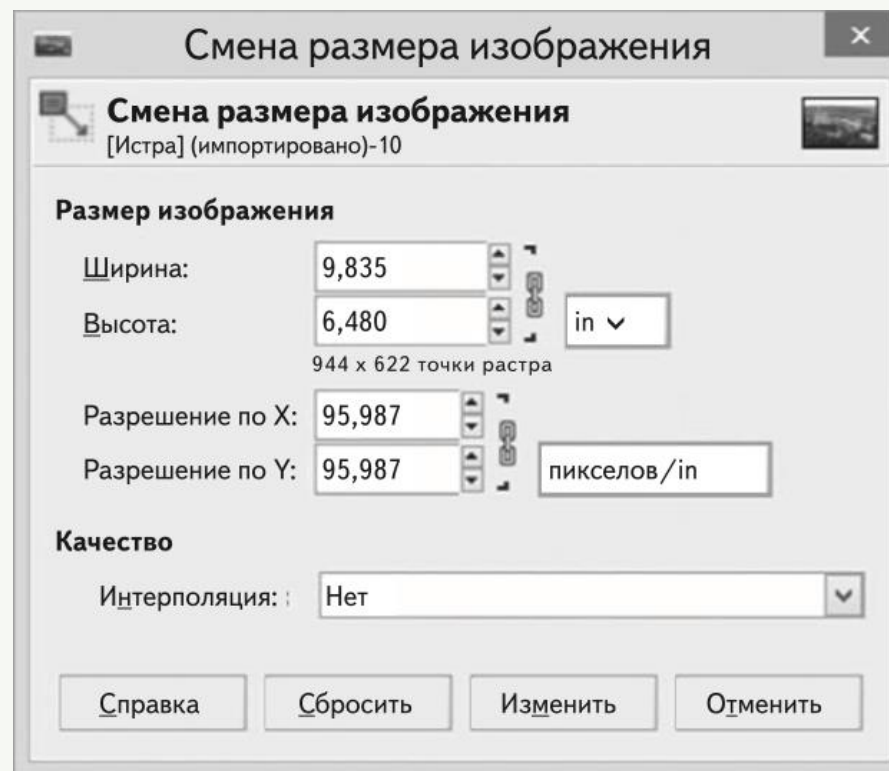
Смена размера изображения

Смена размера изображения
[Истра] (импортировано)-10

Размер изображения

Ширина: 9,835

Высота: 6,480 in

944 x 622 точки растра

Разрешение по X: 95,987

Разрешение по Y: 95,987 пикселов/in

Качество

Интерполяция: Нет

Справка Сбросить Изменить Отменить